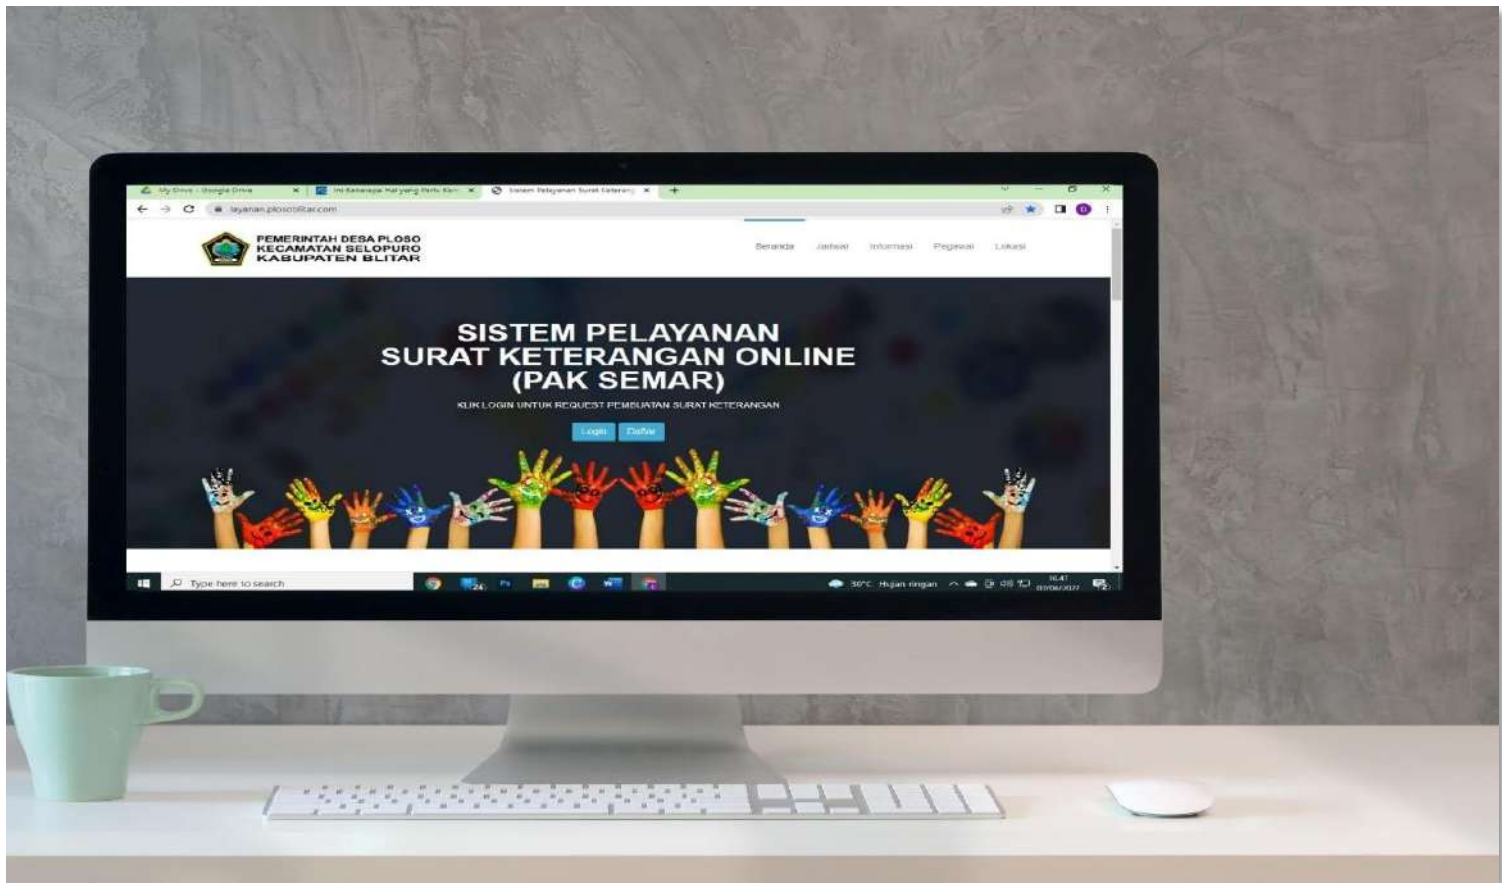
My Drive - Google Drive
Ini Beberapa Hal yang Perlu Kam
Sistem Pelayanan Surat Keterang
layanan.plosoblitar.com

PEMERINTAH DESA PLOSO
KECAMATAN SELOPURO
KABUPATEN BLITAR

Beranda Jadwal Informasi Pegawai Lokasi

SISTEM PELAYANAN
SURAT KETERANGAN ONLINE
(PAK SEMAR)

KLIK LOGIN UNTUK REQUEST PEMBUATAN SURAT KETERANGAN

Login Daftar

Type here to search
30°C Hujan ringan
16.47
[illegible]